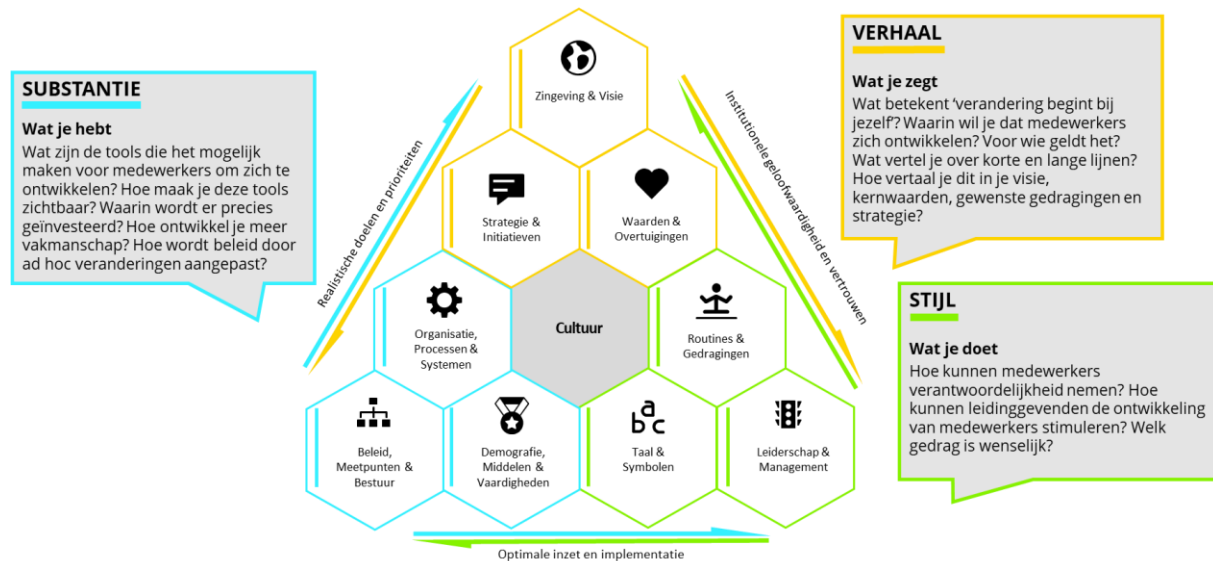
SUBSTANTIE

Wat je hebt

Wat zijn de tools die het mogelijk maken voor medewerkers om zich te ontwikkelen? Hoe maak je deze tools zichtbaar? Waarin wordt er precies geïnvesteerd? Hoe ontwikkel je meer vakmanschap? Hoe wordt beleid door ad hoc veranderingen aangepast?

Realistische doelen en prioriteiten

Zingeving & Visie

Strategie & Initiatieven

Waarden & Overtuigingen

Organisatie, Processen & Systemen

Cultuur

Routines & Gedragingen

Beleid, Meetpunten & Bestuur

Demografie, Middelen & Vaardigheden

Taal & Symbolen

Leiderschap & Management

Optimale inzet en implementatie

Institutionele geloofwaardigheid en vertrouwen

VERHAAL

Wat je zegt

Wat betekent 'verandering begint bij jezelf'? Waarin wil je dat medewerkers zich ontwikkelen? Voor wie geldt het? Wat vertel je over korte en lange lijnen? Hoe vertaal je dit in je visie, kernwaarden, gewenste gedragingen en strategie?

STIJL

Wat je doet

Hoe kunnen medewerkers verantwoordelijkheid nemen? Hoe kunnen leidinggevenden de ontwikkeling van medewerkers stimuleren? Welk gedrag is wenselijk?